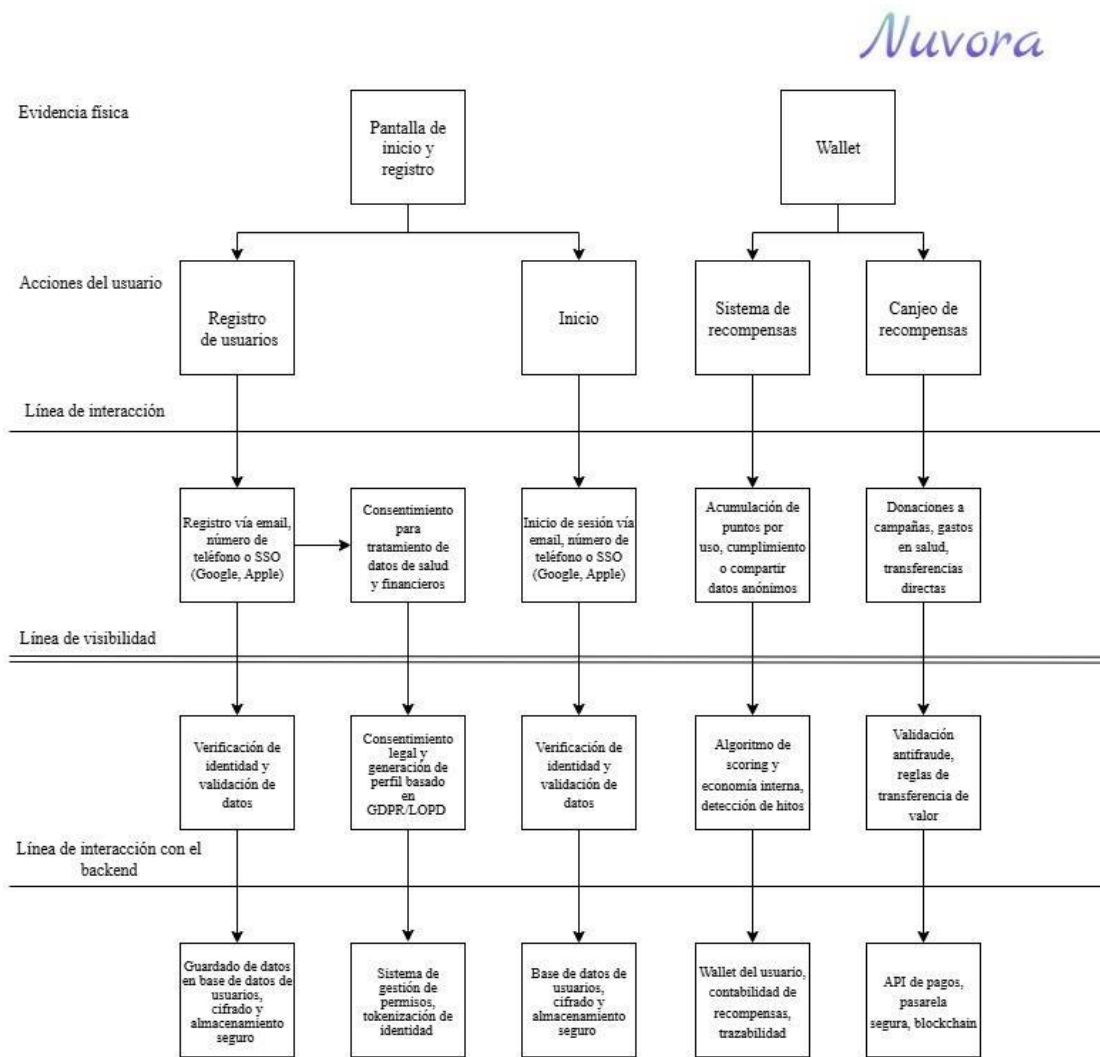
Nuvora

Evidencia física

Pantalla de inicio y registro

Wallet

Acciones del usuario

Registro de usuarios

Inicio

Sistema de recompensas

Canjeo de recompensas

Línea de interacción

Registro vía email, número de teléfono o SSO (Google, Apple)

Consentimiento para tratamiento de datos de salud y financieros

Inicio de sesión vía email, número de teléfono o SSO (Google, Apple)

Acumulación de puntos por uso, cumplimiento o compartir datos anónimos

Donaciones a campañas, gastos en salud, transferencias directas

Línea de visibilidad

Verificación de identidad y validación de datos

Consentimiento legal y generación de perfil basado en GDPR/LOPD

Verificación de identidad y validación de datos

Algoritmo de scoring y economía interna, detección de hitos

Validación antifraude, reglas de transferencia de valor

Línea de interacción con el backend

Guardado de datos en base de datos de usuarios, cifrado y almacenamiento seguro

Sistema de gestión de permisos, tokenización de identidad

Base de datos de usuarios, cifrado y almacenamiento seguro

Wallet del usuario, contabilidad de recompensas, trazabilidad

API de pagos, pasarela segura, blockchain